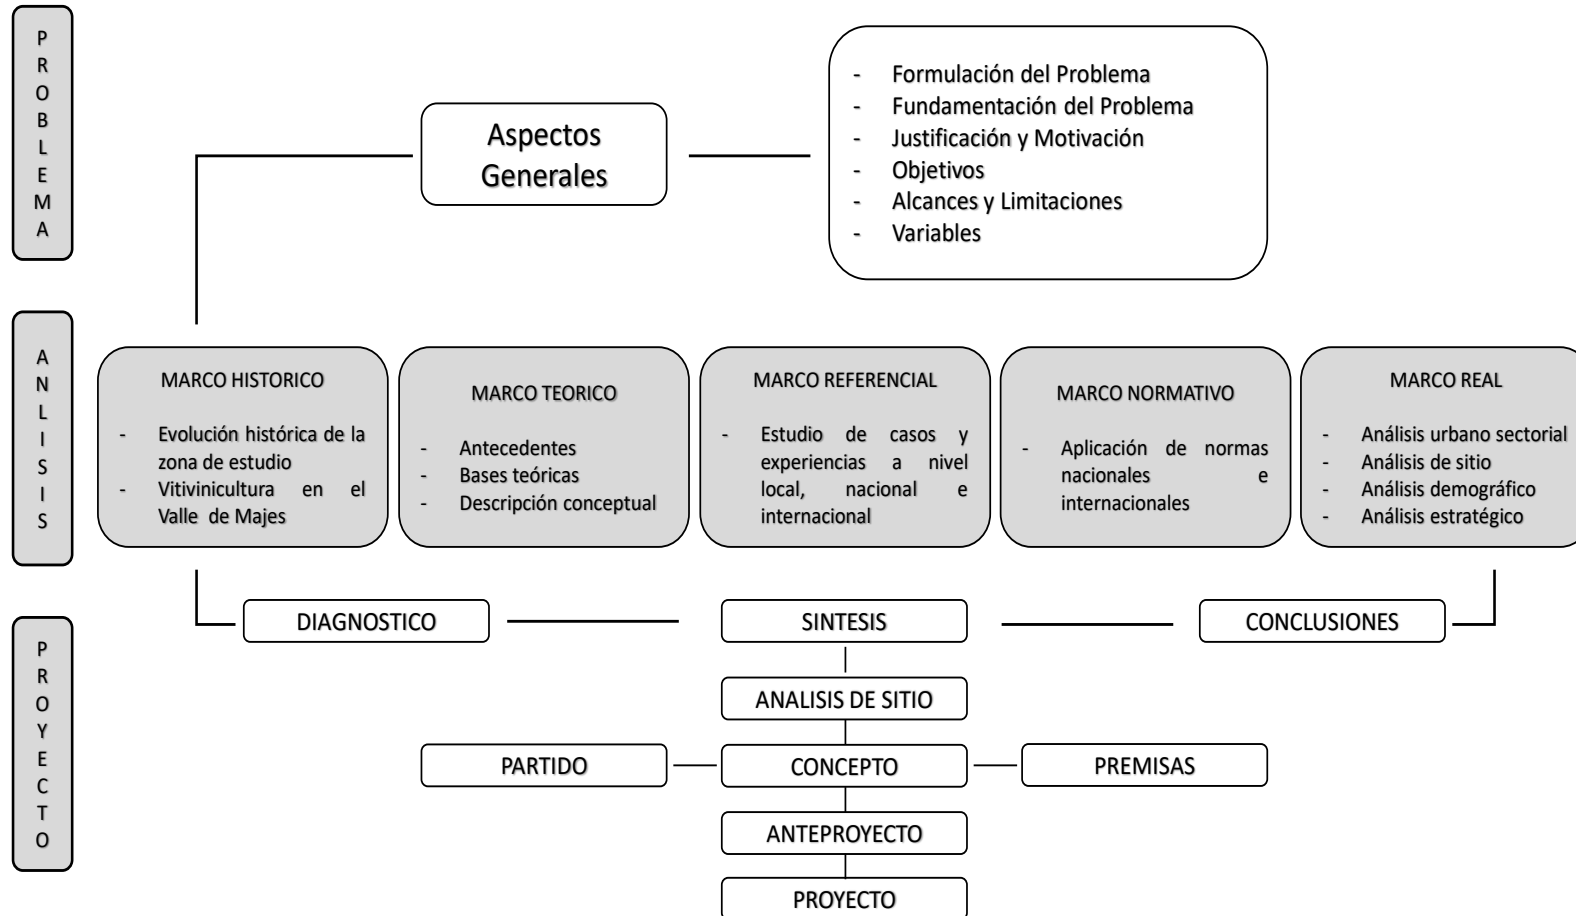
P R O B L E M A

Aspectos Generales

- Formulación del Problema
- Fundamentación del Problema
- Justificación y Motivación
- Objetivos
- Alcances y Limitaciones
- Variables

A N L I S I S

MARCO HISTORICO

- Evolución histórica de la zona de estudio
- Vitivinicultura en el Valle de Majes

MARCO TEORICO

- Antecedentes
- Bases teóricas
- Descripción conceptual

MARCO REFERENCIAL

- Estudio de casos y experiencias a nivel local, nacional e internacional

MARCO NORMATIVO

- Aplicación de normas nacionales e internacionales

MARCO REAL

- Análisis urbano sectorial
- Análisis de sitio
- Análisis demográfico
- Análisis estratégico

P R O Y E C T O

DIAGNOSTICO

SINTESIS

CONCLUSIONES

ANALISIS DE SITIO

PARTIDO

CONCEPTO

PREMISAS

ANTEPROYECTO

PROYECTO